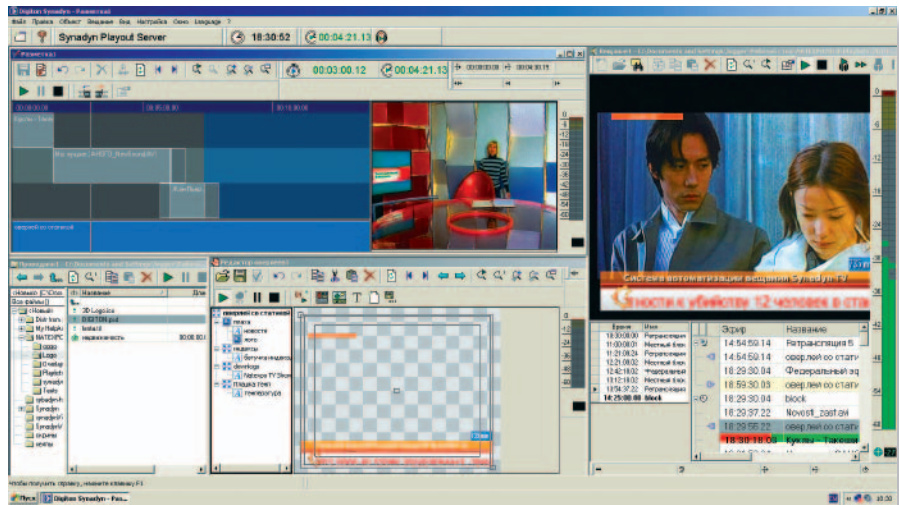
Digiton Synadyn - Ранекскад

Файл Правка Объект Эмоции Вид Настройка Окно Language ?

Synadyn Playout Server

18:30:52

00:04:21.13

00:03:00.12

00:04:21.13

оверлей со статикой

Система автоматизации вещания Synadyn F3

Новости к убийству 12 человек в ста

Эфир | Название
14:54:59.14 | Ретрансляция 5
14:54:59.14 | оверлей со стати
18:29:30.04 | Федеральный эф
18:59:30.03 | оверлей со стати
18:29:30.04 | block
18:29:37.22 | Novosti_zast.avi
18:29:55.22 | оверлей со стати
18:30:18.08 | Куклы - Такеши

3D Logo.ico
EKSTRN.psd
fonts.td
Независимость

оверлей со статикой
плита
новости
лого
индекс
бегущая надпись
desktops
Filtersys TV Skype
плашка темп
температура

Чтобы получить справку, нажмите клавишу F1

Пуск | Digiton Synadyn - Ран...

18:30